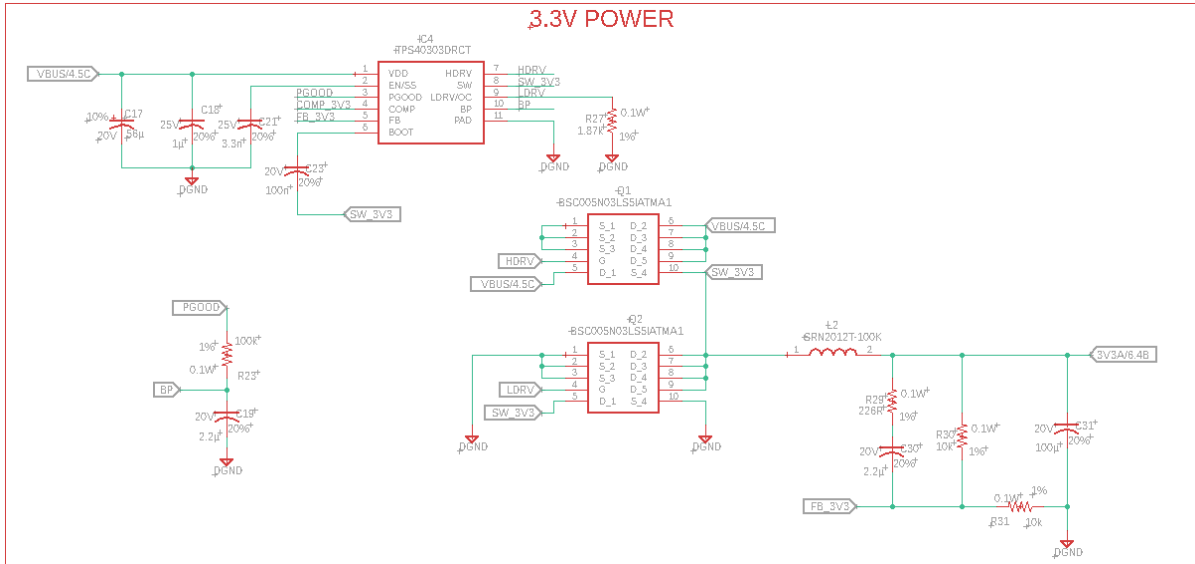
3.3V POWER

IC4
TPS40303DRCT
VDD
EN/SS
PGOOD
COMP
FB
BOOT
HDRV
SW
LDRV/OC
BP
PAD
1
2
3
4
5
6
7
8
9
10
11
HDRV
SW_3V3
LDRV
BP
PGOOD
COMP_3V3
FB_3V3

VBUS/4.5C
10%
20V
C17
56µ
25V
C18
20%
1µ
25V
C21
20%
3.3n
20V
C23
20%
100n
DGND
SW_3V3
R27
0.1W
1.87k
1%
DGND
DGND

Q1
BSC005N03LS5IATMA1
1
2
3
4
5
S_1
S_2
S_3
G
D_1
D_2
D_3
D_4
D_5
S_4
6
7
8
9
10
VBUS/4.5C
SW_3V3
HDRV
VBUS/4.5C

Q2
BSC005N03LS5IATMA1
1
2
3
4
5
S_1
S_2
S_3
G
D_1
D_2
D_3
D_4
D_5
S_4
6
7
8
9
10
LDRV
SW_3V3
DGND
DGND

L2
SRN2012T-100K
1
2
3V3A/6.4B
R29
0.1W
226R
1%
20V
C30
2.2µ
20%
R30
0.1W
10K
1%
20V
C31
100µ
20%
FB_3V3
0.1W
1%
R31
10k
DGND

PGOOD
1%
100k
0.1W
R23
BP
20V
C19
2.2µ
20%
DGND